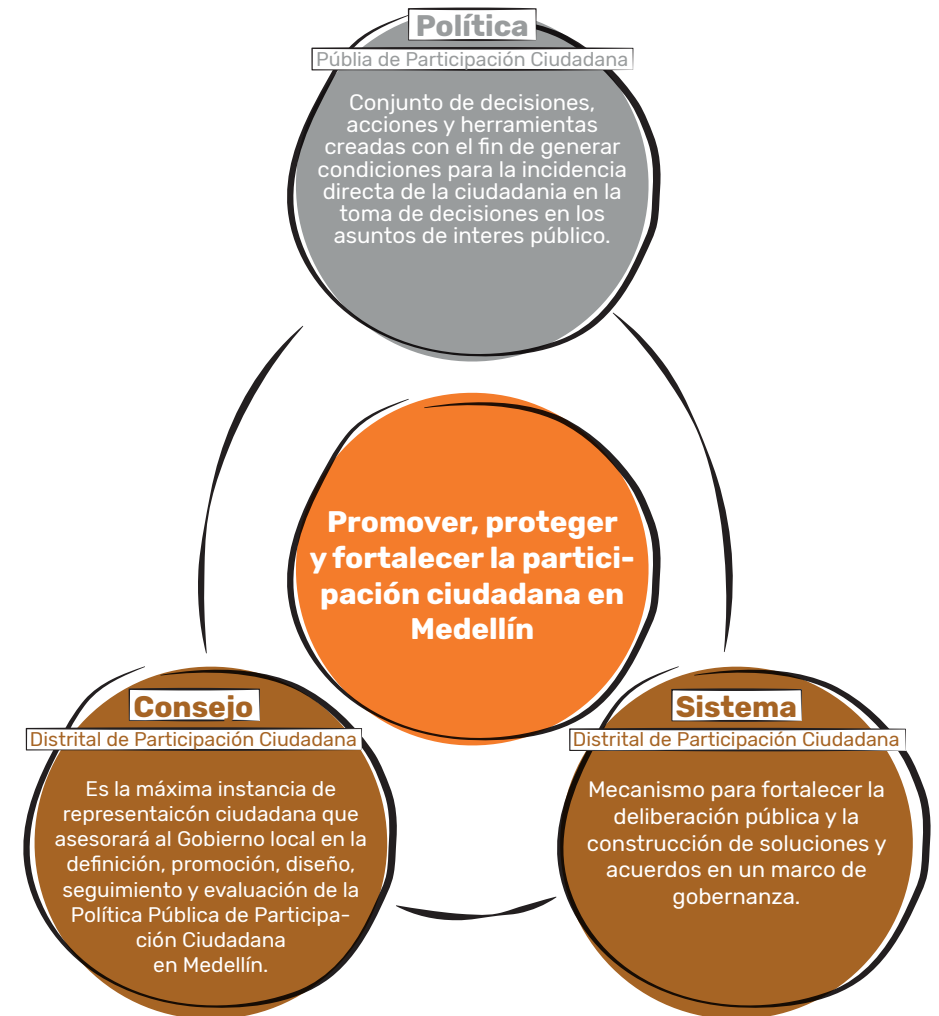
Política

Públia de Participación Ciudadana

Conjunto de decisiones, acciones y herramientas creadas con el fin de generar condiciones para la incidencia directa de la ciudadania en la toma de decisiones en los asuntos de interes público.

Promover, proteger y fortalecer la participación ciudadana en Medellín

Consejo

Distrital de Participación Ciudadana

Es la máxima instancia de representaicón ciudadana que asesorará al Gobierno local en la definición, promoción, diseño, seguimiento y evaluación de la Política Pública de Participación Ciudadana en Medellín.

Sistema

Distrital de Participación Ciudadana

Mecanismo para fortalecer la deliberación pública y la construcción de soluciones y acuerdos en un marco de gobernanza.